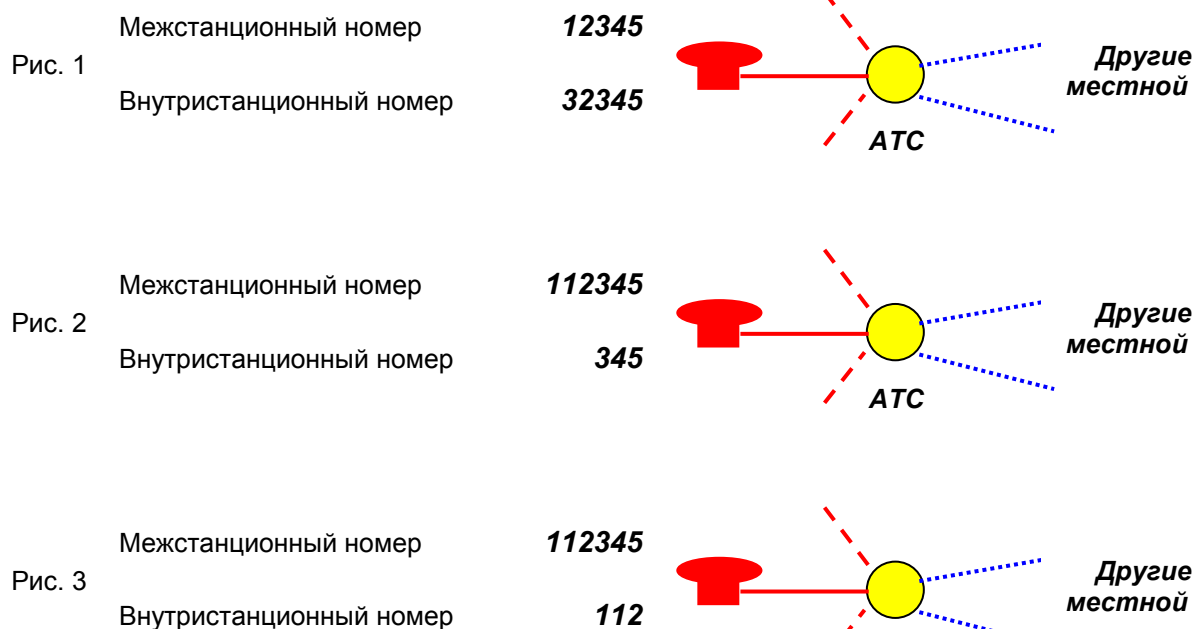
Рис. 1

Межстанционный номер 12345

Внутристанционный номер 32345

Другие местной

АТС

Рис. 2

Межстанционный номер 112345

Внутристанционный номер 345

Другие местной

АТС

Рис. 3

Межстанционный номер 112345

Внутристанционный номер 112

Другие местной